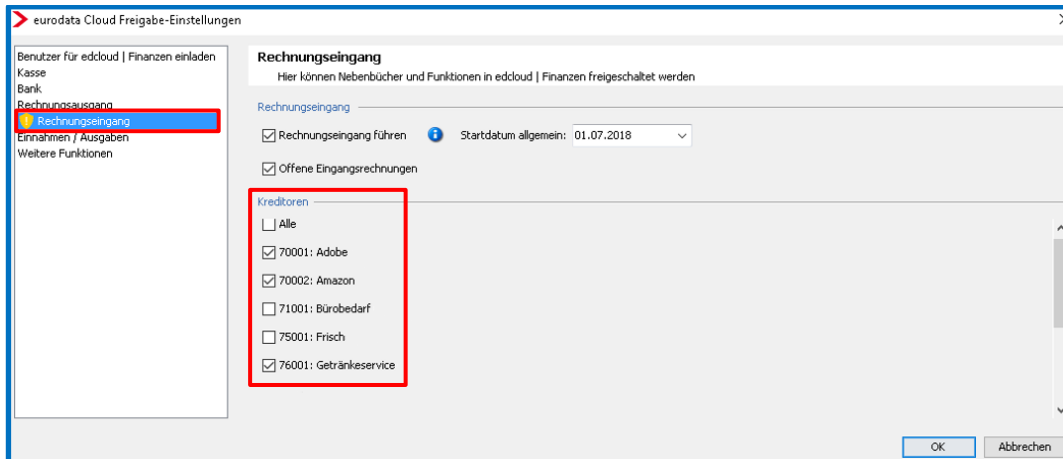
eurodata Cloud Freigabe-Einstellungen

Benutzer für edcloud | Finanzen einladen
Kasse
Bank
Rechnungsausgang
Rechnungseingang
Einnahmen / Ausgaben
Weitere Funktionen

Rechnungseingang
Hier können Nebenbücher und Funktionen in edcloud | Finanzen freigeschaltet werden

Rechnungseingang

Rechnungseingang führen
Startdatum allgemein: 01.07.2018

Offene Eingangsrechnungen

Kreditoren

Alle

70001: Adobe

70002: Amazon

71001: Bürobedarf

75001: Frisch

76001: Getränkeservice

OK
Abbrechen